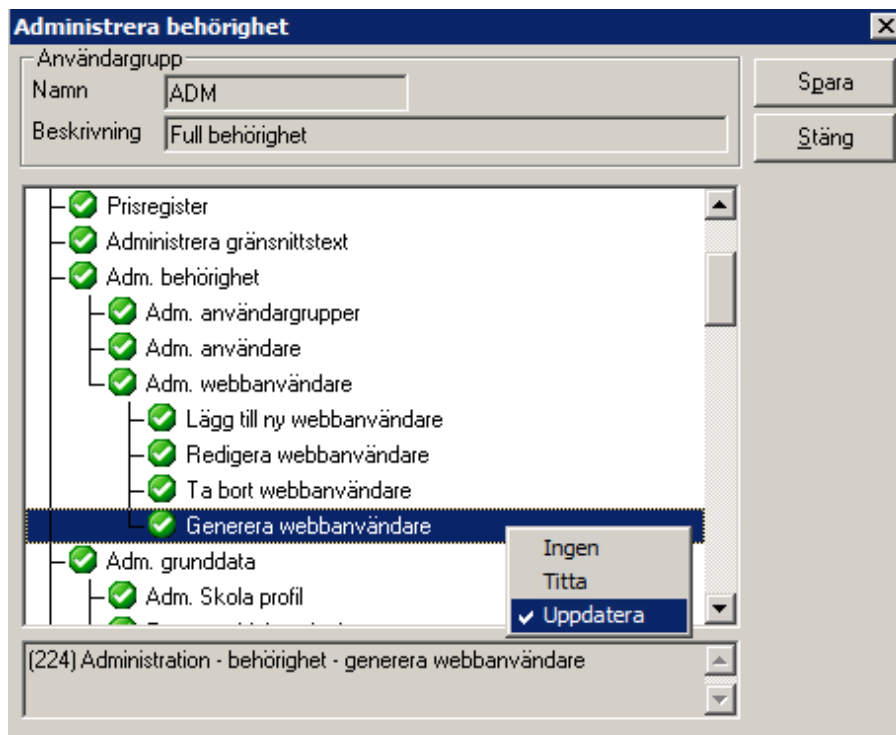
Administrera behörighet

Användargrupp
Namn ADM
Beskrivning Full behörighet

Spara
Stäng

Prisregister
Administrera gränsnittstext
Adm. behörighet
Adm. användargrupper
Adm. användare
Adm. webbanvändare
Lägg till ny webbanvändare
Redigera webbanvändare
Ta bort webbanvändare
Generera webbanvändare
Adm. grunddata
Adm. Skola profil
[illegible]

Ingen
Titta
✓ Uppdatera

(224) Administration - behörighet - generera webbanvändare